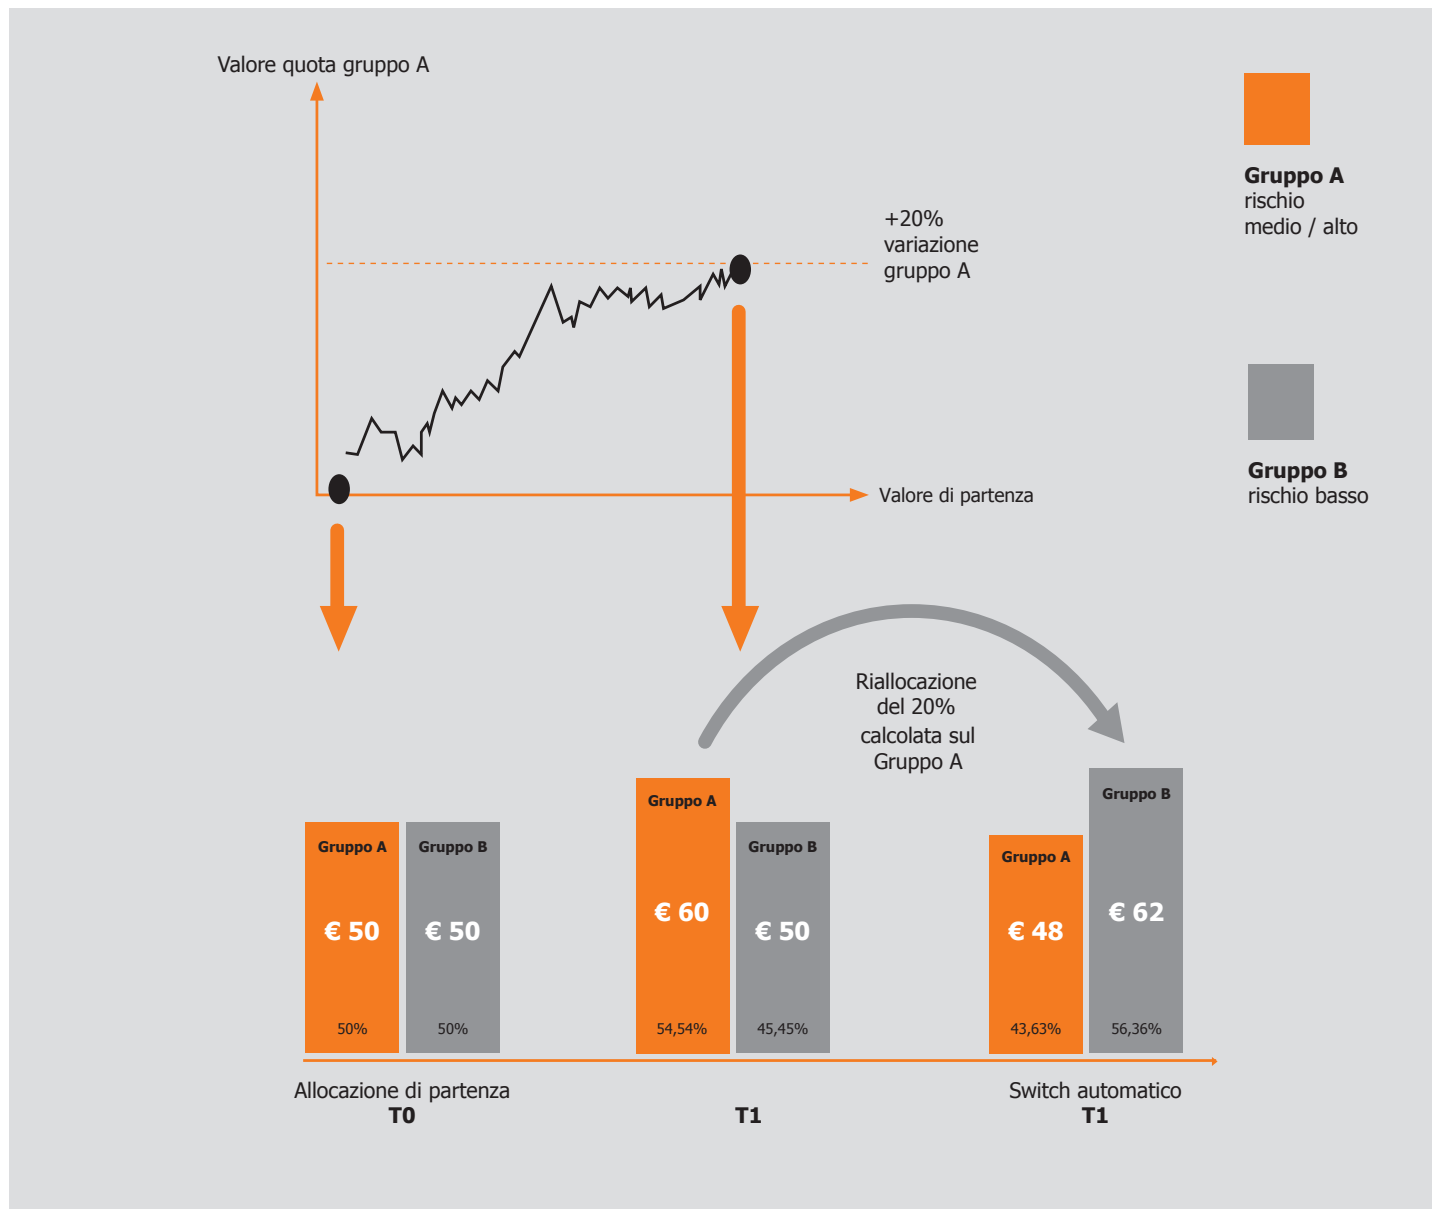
Valore quota gruppo A

+20%
variazione
gruppo A

Valore di partenza

Gruppo A
rischio
medio / alto

Gruppo B
rischio basso

Riallocazione
del 20%
calcolata sul
Gruppo A

Gruppo A
€ 50
50%

Gruppo B
€ 50
50%

Gruppo A
€ 60
54,54%

Gruppo B
€ 50
45,45%

Gruppo A
€ 48
43,63%

Gruppo B
€ 62
56,36%

Allocazione di partenza
T0

T1

Switch automatico
T1